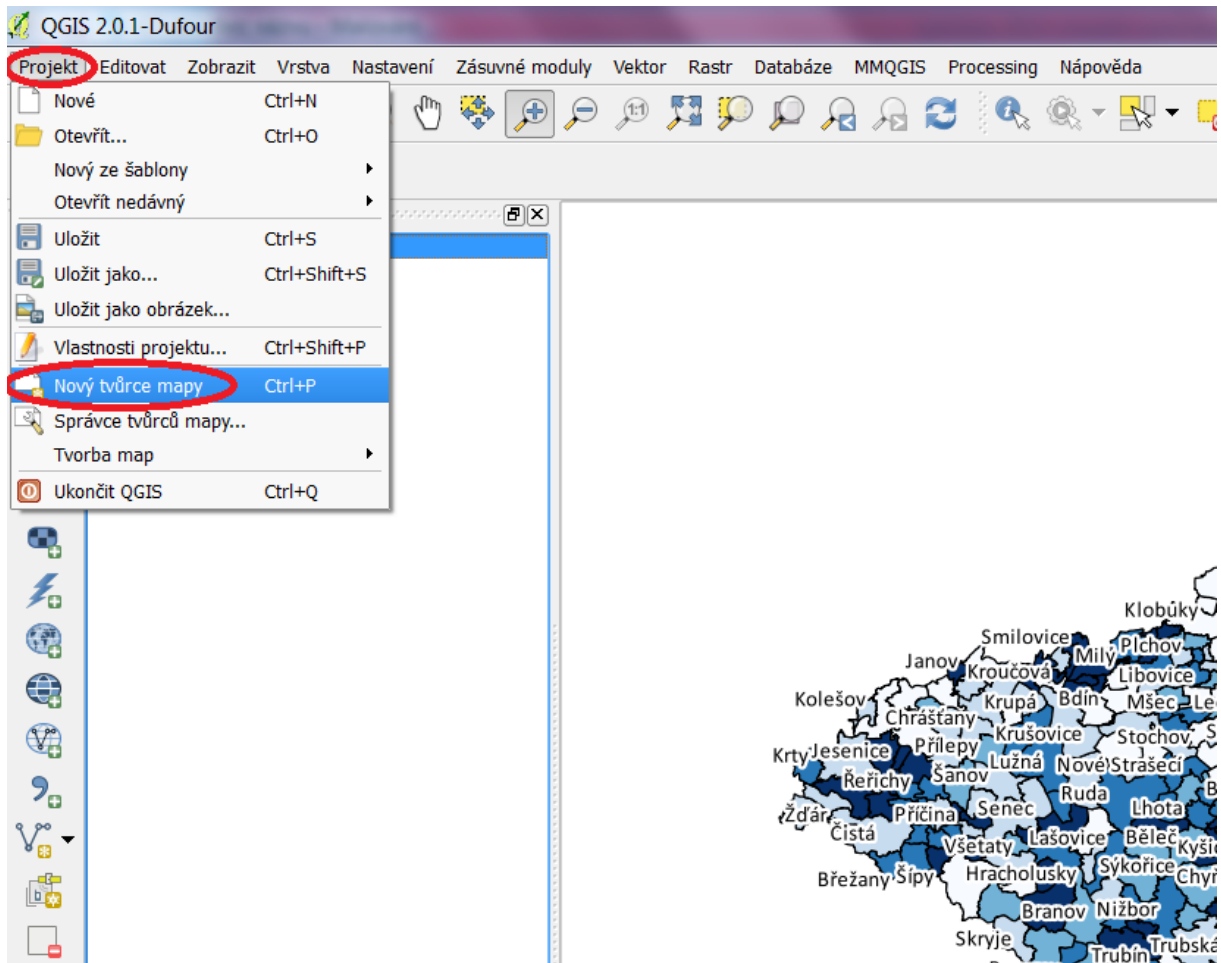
QGIS 2.0.1-Dufour

Projekt Editovat Zobrazit Vrstva Nastavení Zásuvné moduly Vektor Rastr Databáze MMQGIS Processing Nápověda

| | |
|---|---|
| Nové | Ctrl+N |
| Otevřít... | Ctrl+O |
| Nový ze šablony | |
| Otevřít nedávný | |
| Uložit | Ctrl+S |
| Uložit jako... | Ctrl+Shift+S |
| Uložit jako obrázek... | |
| Vlastnosti projektu... | Ctrl+Shift+P |
| Nový tvůrce mapy | Ctrl+P |
| Správce tvůrců mapy... | |
| Tvorba map | |
| Ukončit QGIS | Ctrl+Q |

Klobúky
Smilovice
Janov
Milý
Plchov
Kroučová
Libovice
Kolešov
Krupá
Bdín
Mšec
Le
Chrášťany
Krušovice
Stochov
Krty
Jesenice
Přílepy
Lužná
Nové
Strašecí
Řeřichy
Šanov
Ruda
Žďár
Senec
Lhota
Příčina
Čistá
Lašovice
Běleč
Kyšic
Všetaty
Hracholusky
Sýkořice
Chyň
Březany
Šípy
Branov
Nižbor
Skryje
Trubín
Trubská